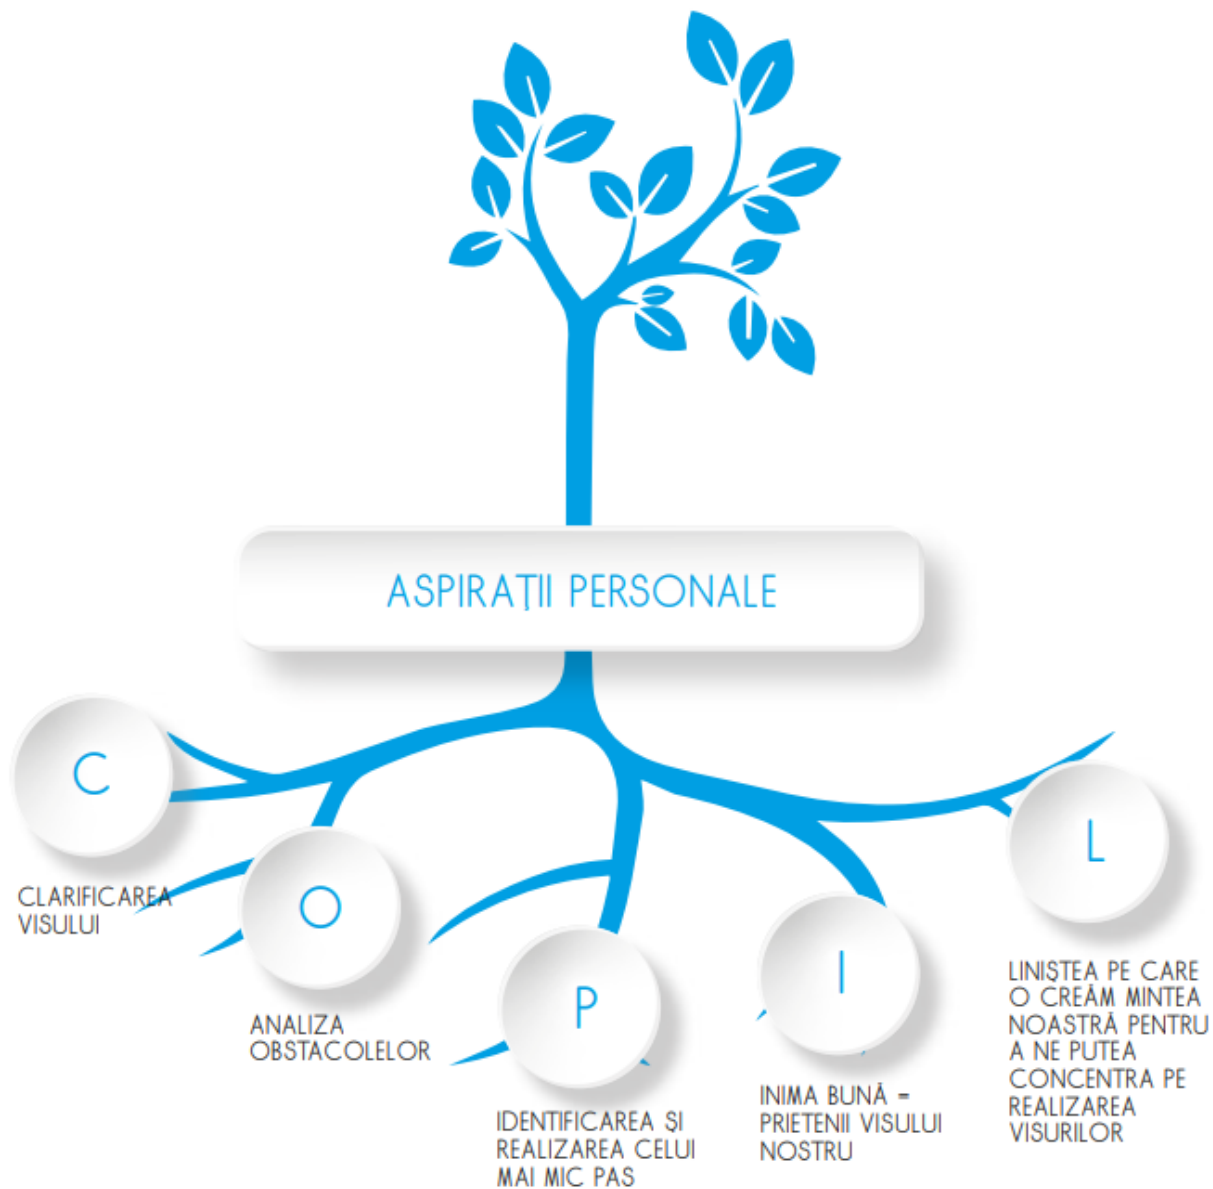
ASPIRAŢII PERSONALE

C

CLARIFICAREA VISULUI

O

ANALIZA OBSTACOLELOR

P

IDENTIFICAREA ŞI REALIZAREA CELUI MAI MIC PAS

I

INIMA BUNĂ = PRIETENII VISULUI NOSTRU

L

LINIŞTEA PE CARE O CREĂM MINTEA NOASTRĂ PENTRU A NE PUTEA CONCENTRA PE REALIZAREA VISURILOR